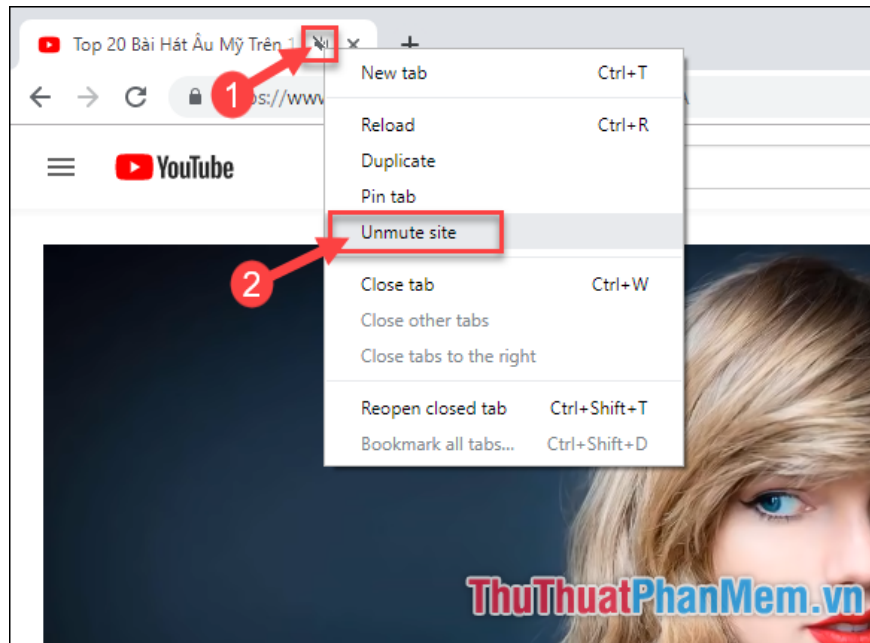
Top 20 Bài Hát Âu Mỹ Trên 1

1

ps://www

YouTube

New tab Ctrl+T

Reload Ctrl+R

Duplicate

Pin tab

Unmute site

2

Close tab Ctrl+W

Close other tabs

Close tabs to the right

Reopen closed tab Ctrl+Shift+T

Bookmark all tabs... Ctrl+Shift+D

ThuThuatPhanMem.vn